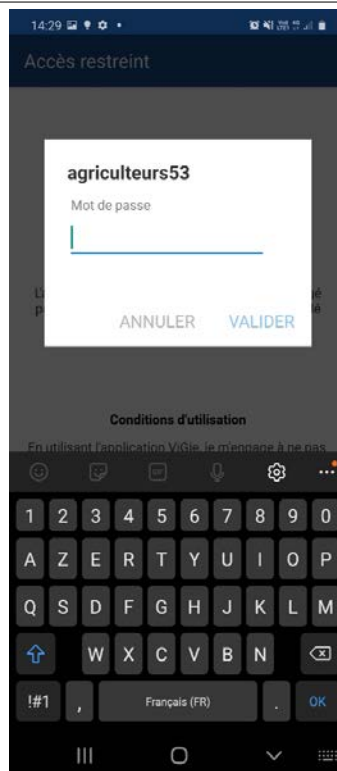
14:29

Accès restreint

agriculteurs53

Mot de passe

L'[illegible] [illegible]gé p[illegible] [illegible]é

ANNULER VALIDER

Conditions d'utilisation

En utilisant l'application ViGie, je m'engage à ne pas

1 2 3 4 5 6 7 8 9 0

A Z E R T Y U I O P

Q S D F G H J K L M

W X C V B N

!#1 , Français (FR) . OK